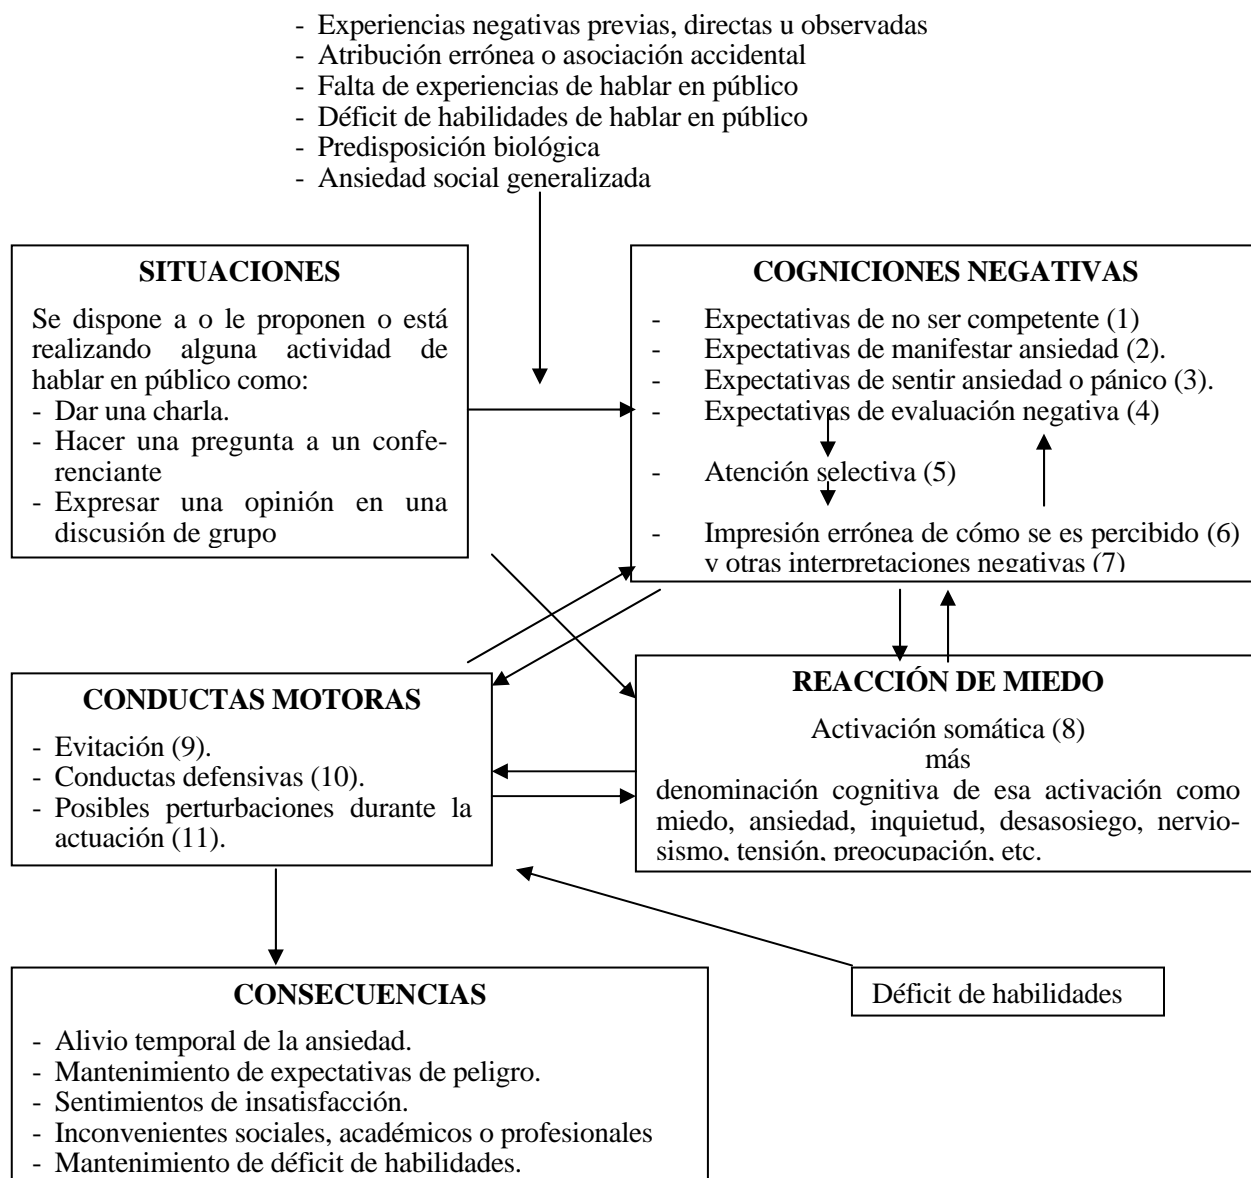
- Experiencias negativas previas, directas u observadas
- Atribución errónea o asociación accidental
- Falta de experiencias de hablar en público
- Déficit de habilidades de hablar en público
- Predisposición biológica
- Ansiedad social generalizada

**SITUACIONES**

Se dispone a o le proponen o está realizando alguna actividad de hablar en público como:
- Dar una charla.
- Hacer una pregunta a un conferenciante
- Expresar una opinión en una discusión de grupo

**COGNICIONES NEGATIVAS**

- Expectativas de no ser competente (1)
- Expectativas de manifestar ansiedad (2).
- Expectativas de sentir ansiedad o pánico (3).
- Expectativas de evaluación negativa (4)
- Atención selectiva (5)
- Impresión errónea de cómo se es percibido (6) y otras interpretaciones negativas (7)

**CONDUCTAS MOTORAS**

- Evitación (9).
- Conductas defensivas (10).
- Posibles perturbaciones durante la actuación (11).

**REACCIÓN DE MIEDO**

Activación somática (8)
más
denominación cognitiva de esa activación como miedo, ansiedad, inquietud, desasosiego, nerviosismo, tensión, preocupación, etc.

**CONSECUENCIAS**

- Alivio temporal de la ansiedad.
- Mantenimiento de expectativas de peligro.
- Sentimientos de insatisfacción.
- Inconvenientes sociales, académicos o profesionales
- Mantenimiento de déficit de habilidades.

Déficit de habilidades